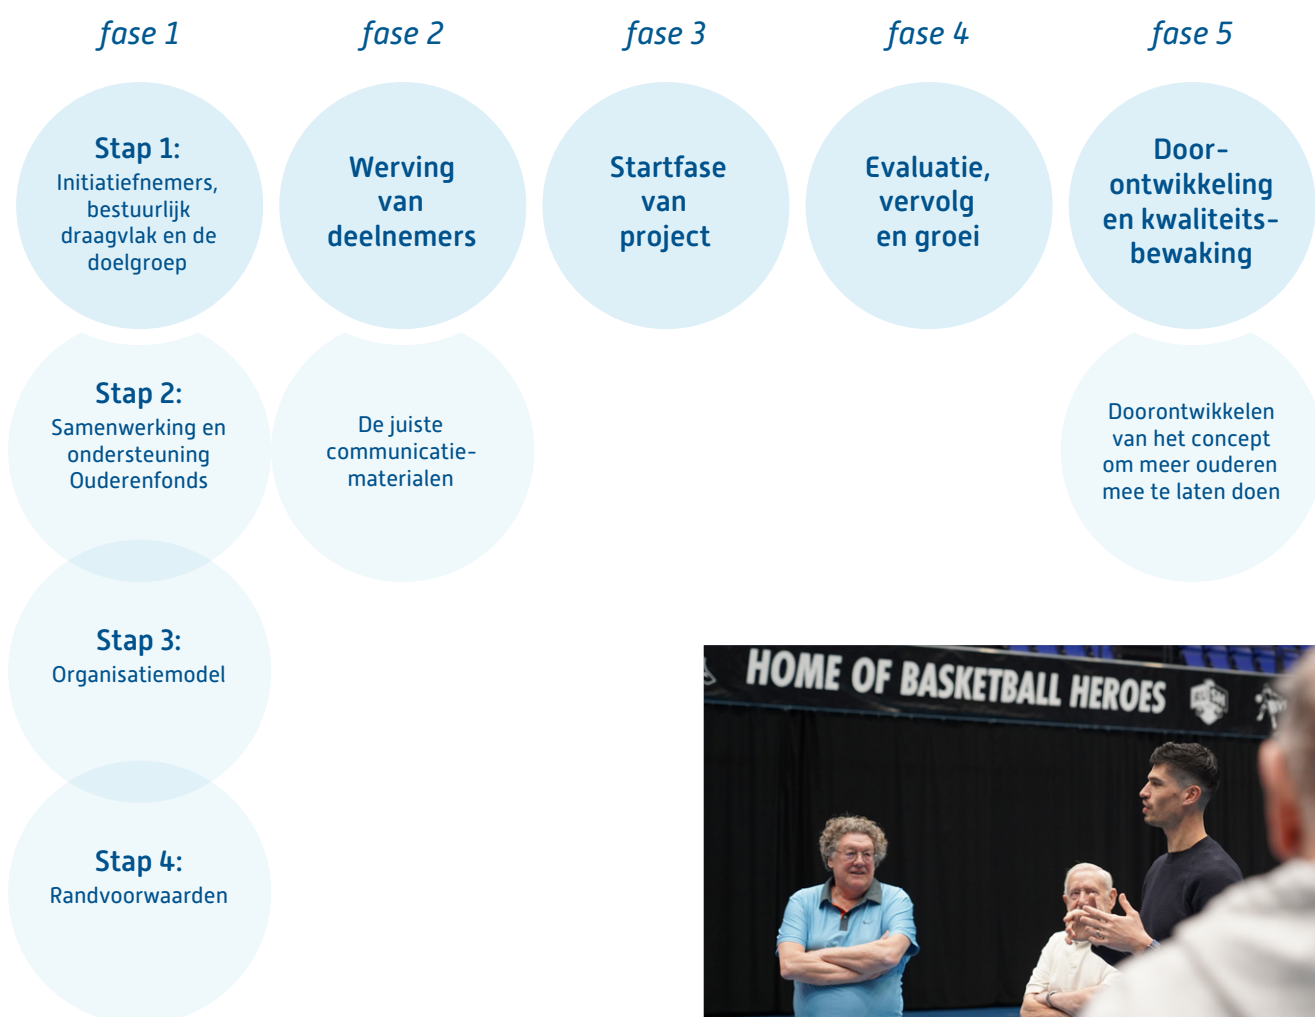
fase 1

Stap 1:
Initiatiefnemers, bestuurlijk draagvlak en de doelgroep

Stap 2:
Samenwerking en ondersteuning Ouderenfonds

Stap 3:
Organisatiemodel

Stap 4:
Randvoorwaarden

fase 2

Werving van deelnemers

De juiste communicatiematerialen

fase 3

Startfase van project

fase 4

Evaluatie, vervolg en groei

fase 5

Doorontwikkeling en kwaliteitsbewaking

Doorontwikkelen van het concept om meer ouderen mee te laten doen

HOME OF BASKETBALL HEROES